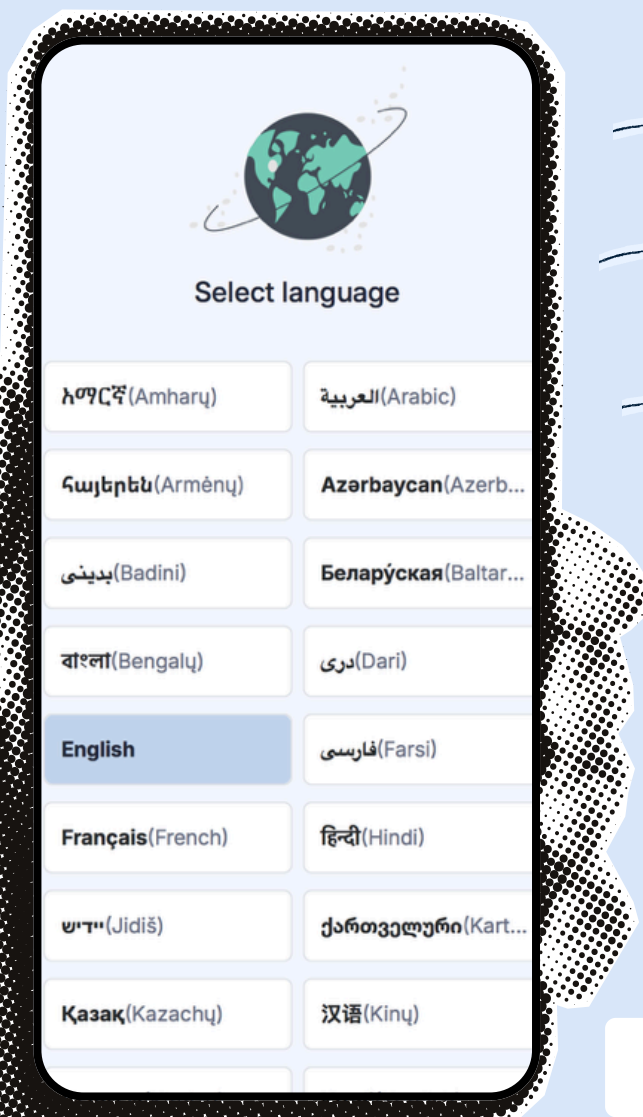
Select language

| | |
|---|---|
| አማርኛ(Amharų) | العربية(Arabic) |
| հայերեն(Armėnų) | Azərbaycan(Azerb... |
| بدينى(Badini) | Беларуская(Baltar... |
| বাংলা(Bengalų) | دری(Dari) |
| English | فارسی(Farsi) |
| Français(French) | हिन्दी(Hindi) |
| יידיש(Jidiš) | ქართველური(Kart... |
| Қазақ(Kazachų) | 汉语(Kinų) |